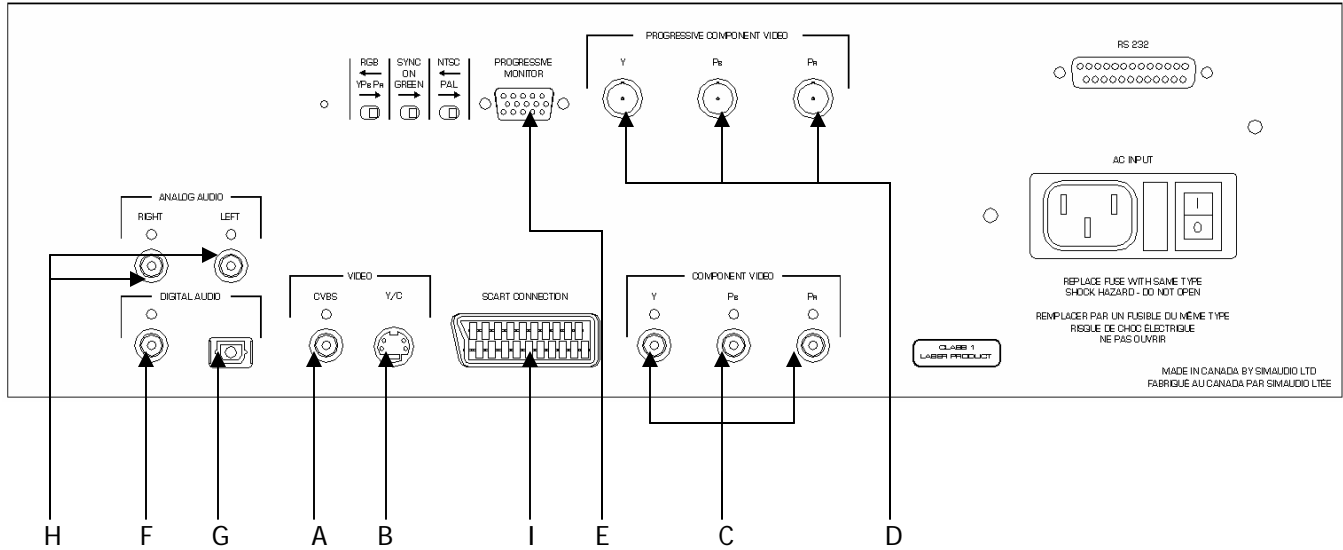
RGB
YPB PR

SYNC ON GREEN

NTSC
PAL

PROGRESSIVE MONITOR

PROGRESSIVE COMPONENT VIDEO

Y

PB

PR

RS 232

AC INPUT

I
O

ANALOG AUDIO

RIGHT

LEFT

DIGITAL AUDIO

VIDEO

CVBS

Y/C

SCART CONNECTION

COMPONENT VIDEO

Y

PB

PR

REPLACE FUSE WITH SAME TYPE
SHOCK HAZARD - DO NOT OPEN

REMPLACER PAR UN FUSIBLE DU MÊME TYPE
RISQUE DE CHOC ÉLECTRIQUE
NE PAS OUVRIR

CLASS 1
LASER PRODUCT

MADE IN CANADA BY SIMAUDIO LTD
FABRIQUÉ AU CANADA PAR SIMAUDIO LTÉE

H F G A B I E C D